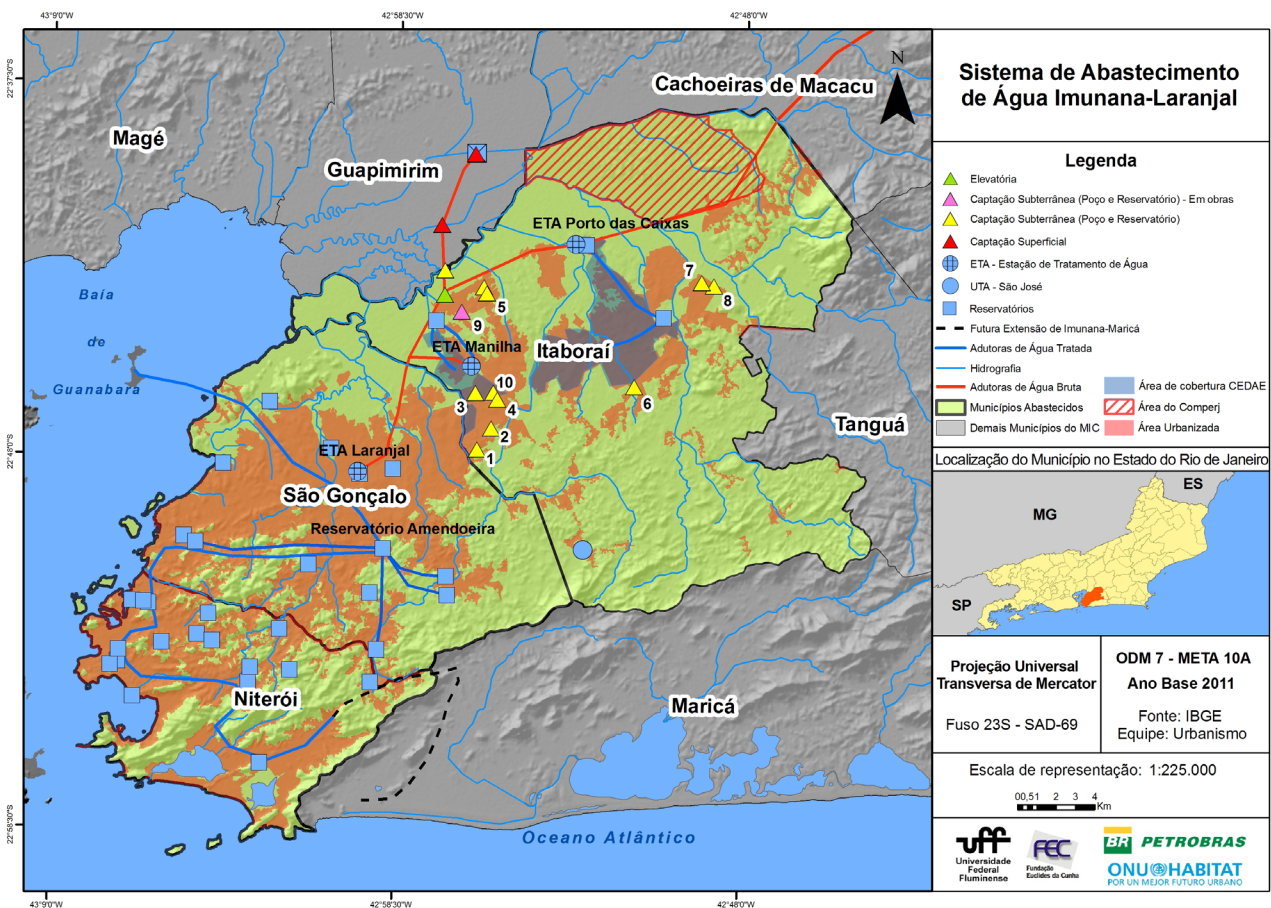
43°9'0"W
42°58'30"W
42°48'0"W
22°37'30"S
22°48'0"S
22°58'30"S

Sistema de Abastecimento de Água Imunana-Laranjal

N

Cachoeiras de Macacu
Magé
Guapimirim
ETA Porto das Caixas
Baía
de
Guanabara
ETA Manilha
Itaboraí
ETA Laranjal
São Gonçalo
Reservatório Amendoeira
Tanguá
Niterói
Maricá
Oceano Atlântico

1
2
3
4
5
6
7
8
9
10

Legenda
Elevatória
Captação Subterrânea (Poço e Reservatório) - Em obras
Captação Subterrânea (Poço e Reservatório)
Captação Superficial
ETA - Estação de Tratamento de Água
UTA - São José
Reservatórios
Futura Extensão de Imunana-Maricá
Adutoras de Água Tratada
Hidrografia
Adutoras de Água Bruta
Área de cobertura CEDAE
Municípios Abastecidos
Área do Comperj
Demais Municípios do MIC
Área Urbanizada

Localização do Município no Estado do Rio de Janeiro
MG
ES
SP

Projeção Universal Transversa de Mercator
Fuso 23S - SAD-69

ODM 7 - META 10A
Ano Base 2011
Fonte: IBGE
Equipe: Urbanismo

Escala de representação: 1:225.000
0 0,5 1 2 3 4 Km

uff
Universidade Federal Fluminense
FEC
Fundação Euclides da Cunha
BR PETROBRAS
ONU HABITAT
POR UN MEJOR FUTURO URBANO